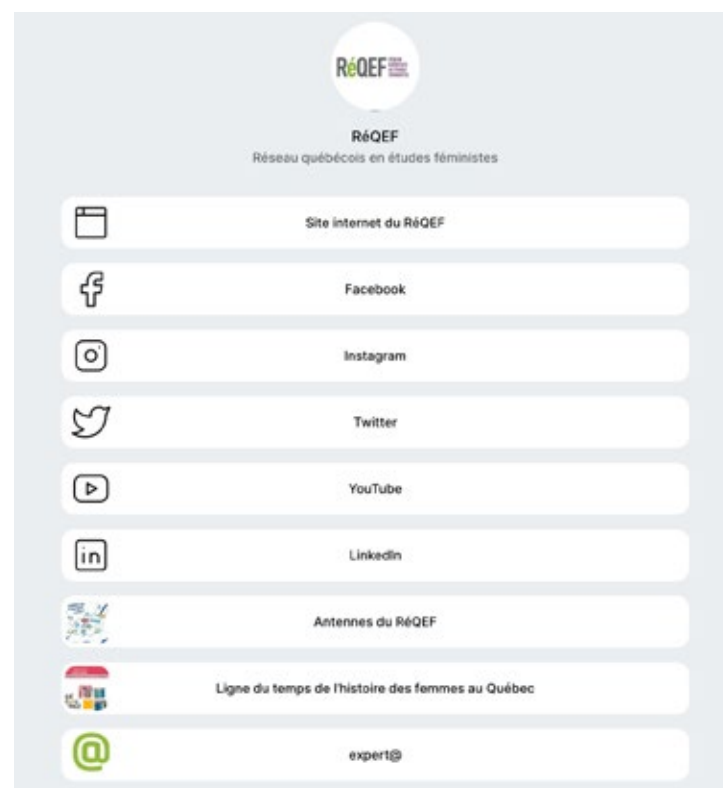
RéQEF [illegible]

RéQEF
Réseau québécois en études féministes

Site internet du RéQEF

Facebook

Instagram

Twitter

YouTube

in

Linkedin

Antennes du RéQEF

Ligne du temps de l'histoire des femmes au Québec

@

expert@